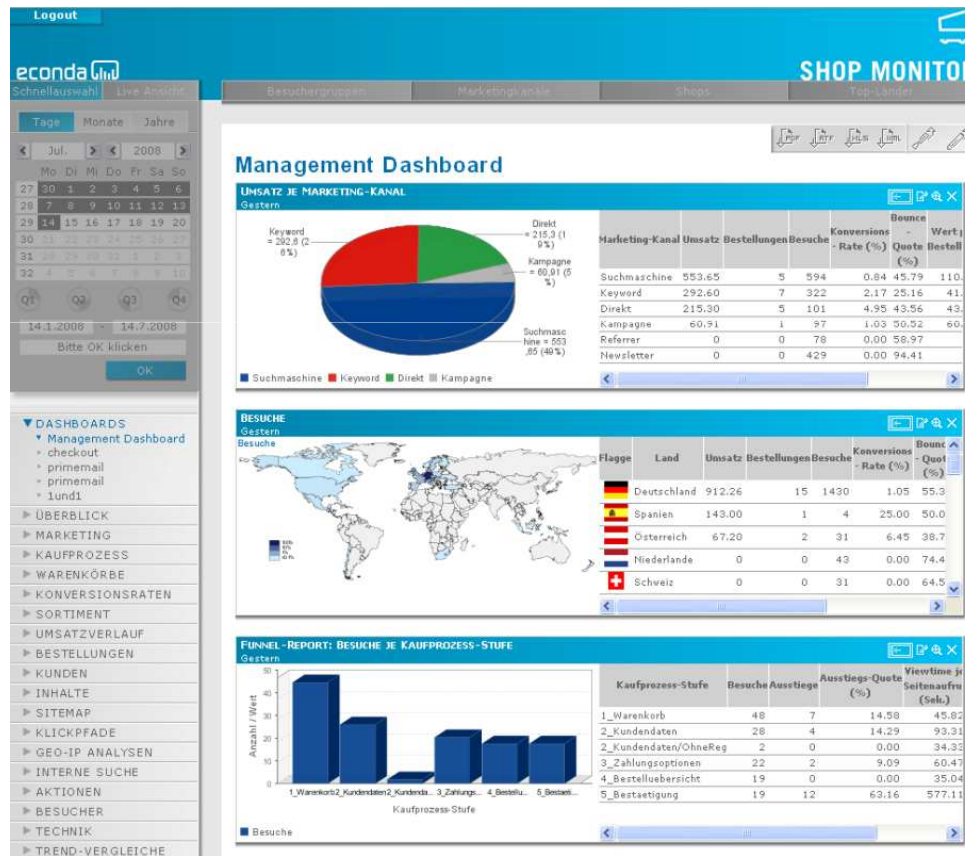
Logout

econda

SHOP MONITO

Schnellauswahl Live Ansicht

Besuchergruppen Marketingkanäle Shops Top-Länder

Tage Monate Jahre

< Jul. > < 2008 >

| | Mo | Di | Mi | Do | Fr | Sa | So |
|---|---|---|---|---|---|---|---|
| 27 | 30 | 1 | 2 | 3 | 4 | 5 | 6 |
| 28 | 7 | 8 | 9 | 10 | 11 | 12 | 13 |
| 29 | 14 | 15 | 16 | 17 | 18 | 19 | 20 |
| 30 | 21 | 22 | 23 | 24 | 25 | 26 | 27 |
| 31 | 28 | 29 | 30 | 31 | 1 | 2 | 3 |
| 32 | 4 | 5 | 6 | 7 | 8 | 9 | 10 |

Q1 Q2 Q3 Q4

14.1.2008 - 14.7.2008

Bitte OK klicken

OK

▼DASHBOARDS
▪ Management Dashboard
▪ checkout
▪ primemail
▪ primemail
▪ 1und1
ÜBERBLICK
MARKETING
KAUFPROZESS
WARENKÖRBE
KONVERSIONSRATEN
SORTIMENT
UMSATZVERLAUF
BESTELLUNGEN
KUNDEN
INHALTE
SITEMAP
KLICKPFADE
GEO-IP ANALYSEN
INTERNE SUCHE
AKTIONEN
BESUCHER
TECHNIK
TREND-VERGLEICHE

Management Dashboard

UMSATZ JE MARKETING-KANAL
Gestern

Keyword = 292,6 (26 %)
Direkt = 215,3 (19 %)
Kampagne = 60,91 (5 %)
Suchmaschine = 553,65 (49 %)

Suchmaschine Keyword Direkt Kampagne

| Marketing-Kanal | Umsatz | Bestellungen | Besuche | Konversions-Rate (%) | Bounce-Quote (%) | Wert j Bestell |
|---|---|---|---|---|---|---|
| Suchmaschine | 553.65 | 5 | 594 | 0.84 | 45.79 | 110. |
| Keyword | 292.60 | 7 | 322 | 2.17 | 25.16 | 41. |
| Direkt | 215.30 | 5 | 101 | 4.95 | 43.56 | 43. |
| Kampagne | 60.91 | 1 | 97 | 1.03 | 50.52 | 60. |
| Referrer | 0 | 0 | 78 | 0.00 | 58.97 | |
| Newsletter | 0 | 0 | 429 | 0.00 | 94.41 | |

BESUCHE
Gestern
Besuche

| Flagge | Land | Umsatz | Bestellungen | Besuche | Konversions-Rate (%) | Bounc-Quot (%) |
|---|---|---|---|---|---|---|
| | Deutschland | 912.26 | 15 | 1430 | 1.05 | 55.3 |
| | Spanien | 143.00 | 1 | 4 | 25.00 | 50.0 |
| | Österreich | 67.20 | 2 | 31 | 6.45 | 38.7 |
| | Niederlande | 0 | 0 | 43 | 0.00 | 74.4 |
| | Schweiz | 0 | 0 | 31 | 0.00 | 64.5 |

FUNNEL-REPORT: BESUCHE JE KAUFPROZESS-STUFE
Gestern

Anzahl / Wert
50 40 30 20 10 0
1_Warenkorb 2_Kundendaten 2_Kundenda... 3_Zahlungs... 4_Bestellu... 5_Bestaeti...
Kaufprozess-Stufe
Besuche

| Kaufprozess-Stufe | Besuche | Ausstiege | Ausstiegs-Quote (%) | Viewtime je Seitenaufru (Sek.) |
|---|---|---|---|---|
| 1_Warenkorb | 48 | 7 | 14.58 | 45.82 |
| 2_Kundendaten | 28 | 4 | 14.29 | 93.31 |
| 2_Kundendaten/OhneReg | 2 | 0 | 0.00 | 34.33 |
| 3_Zahlungsoptionen | 22 | 2 | 9.09 | 60.47 |
| 4_Bestelluebersicht | 19 | 0 | 0.00 | 35.04 |
| 5_Bestaetigung | 19 | 12 | 63.16 | 577.11 |